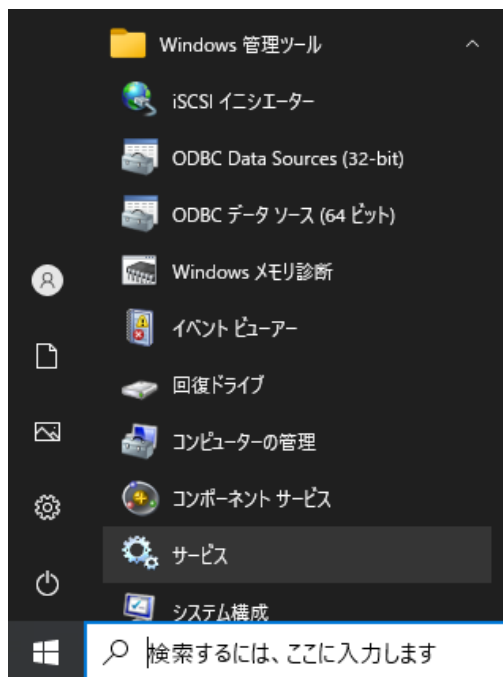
Windows 管理ツール

iSCSI イニシエーター

ODBC Data Sources (32-bit)

ODBC データ ソース (64 ビット)

Windows メモリ診断

イベント ビューアー

回復ドライブ

コンピューターの管理

コンポーネント サービス

サービス

システム構成

検索するには、ここに入力します